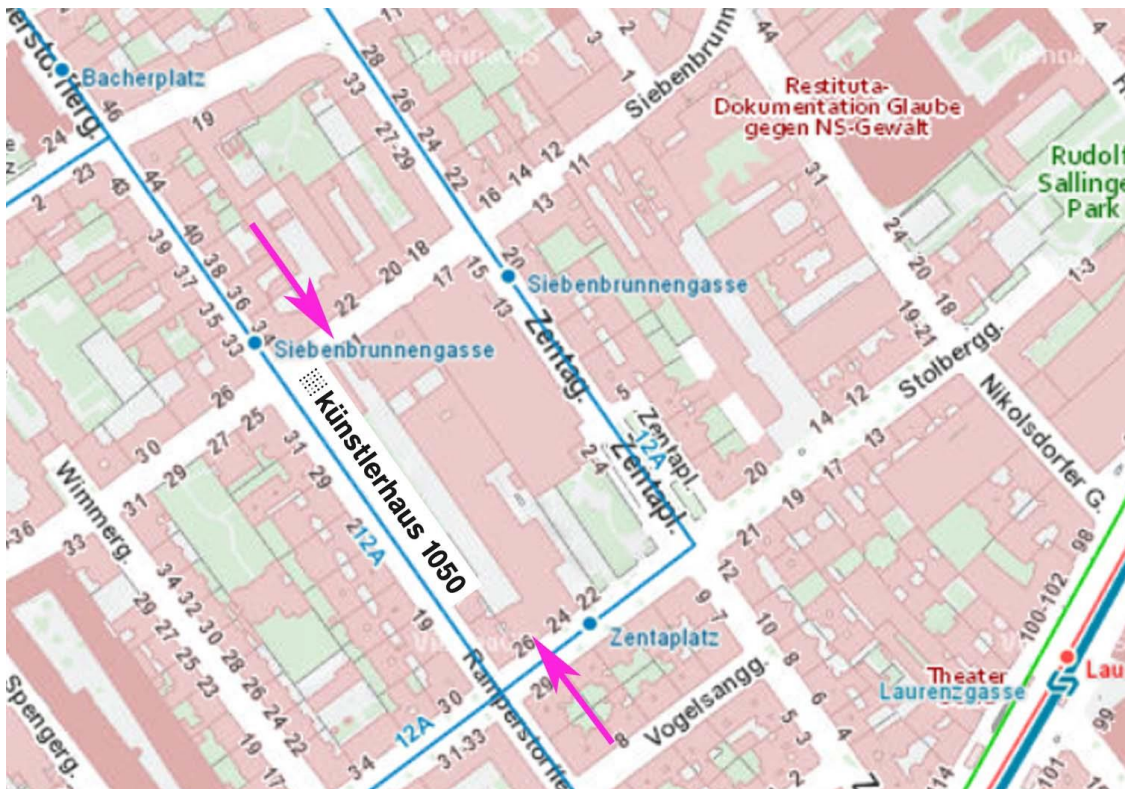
Bacherplatz
erstorferg.
46
24
Restituta-
Dokumentation Glaube
gegen NS-Gewalt
Rudolf
Sallinger
Park
Siebenbrunn
28 26 24 22
33 27-29
19
16 14 12
13 11
Siebenbrunnengasse
20
Siebenbrunnengasse
22 20 18
17 15 13
Zentag.
künstlerhaus 1050
Zentapl.
12A
Zentapl.
Stolbergg.
Nikolsdorfer G.
Wimmerg.
212A
Zentaplatz
Vogelsangg.
Theater
Laurenzgasse
Rampersdorfer
12A
Spengerg.
34 32 30 28 26 24 22
29 27 25 23
31 29
27 25
30
36
33
44 40 38 36 34 33
39 37 35
43 23 2
26
31 29
30
26 24 22
29
31-33
34
19 17
2-4
5
14 12
20
21 19 17 13
12
10 8 6 4
9 7
5 3
24 20 18
19-21
31
1-3
98
100-102
99
101
114
44
Lau